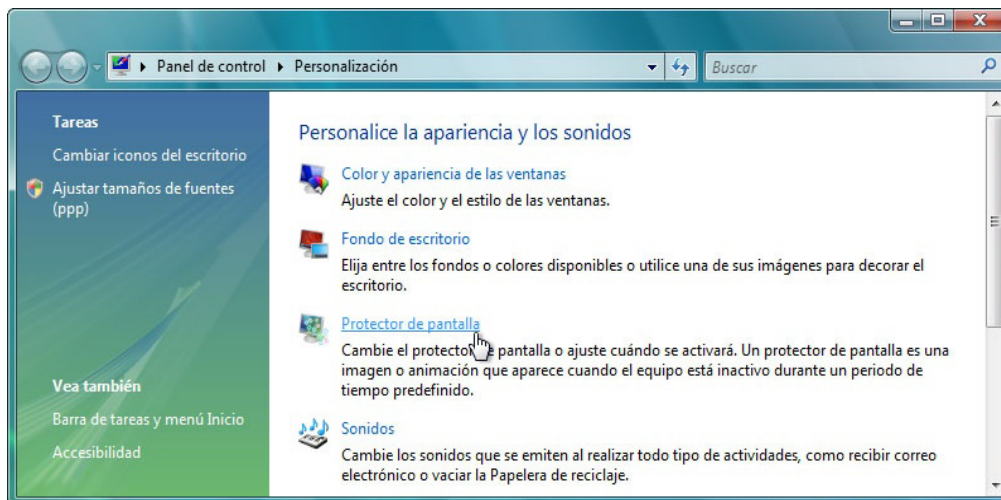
Panel de control ▸ Personalización

Buscar

Tareas

Cambiar iconos del escritorio

Ajustar tamaños de fuentes (ppp)

Vea también

Barra de tareas y menú Inicio

Accesibilidad

Personalice la apariencia y los sonidos

Color y apariencia de las ventanas

Ajuste el color y el estilo de las ventanas.

Fondo de escritorio

Elija entre los fondos o colores disponibles o utilice una de sus imágenes para decorar el escritorio.

Protector de pantalla

Cambie el protector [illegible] pantalla o ajuste cuándo se activará. Un protector de pantalla es una imagen o animación que aparece cuando el equipo está inactivo durante un periodo de tiempo predefinido.

Sonidos

Cambie los sonidos que se emiten al realizar todo tipo de actividades, como recibir correo electrónico o vaciar la Papelera de reciclaje.